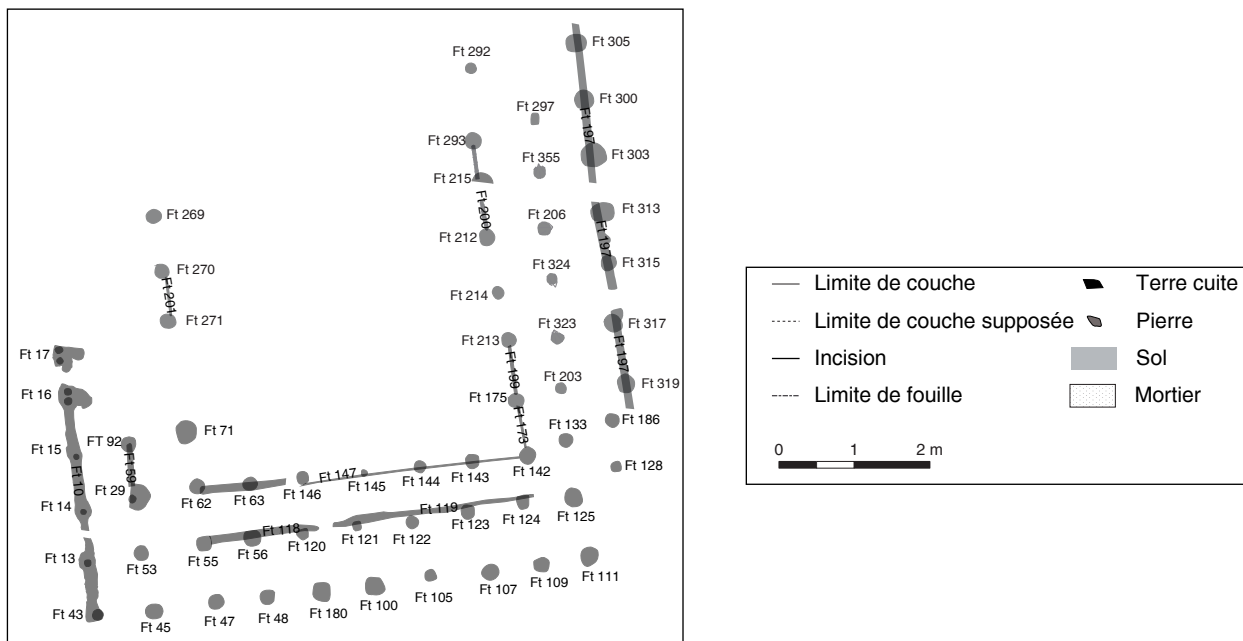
Ft 305
Ft 292
Ft 300
Ft 297
Ft 197
Ft 293
Ft 355
Ft 303
Ft 215
Ft 200
Ft 313
Ft 269
Ft 206
Ft 197
Ft 212
Ft 270
Ft 315
Ft 324
Ft 201
Ft 214
Ft 271
Ft 323
Ft 317
Ft 213
Ft 17
Ft 197
Ft 199
Ft 203
Ft 16
Ft 319
Ft 175
Ft 173
Ft 133
Ft 186
Ft 71
Ft 92
Ft 15
Ft 69
Ft 142
Ft 128
Ft 147
Ft 110
Ft 143
Ft 145
Ft 144
Ft 29
Ft 62
Ft 63
Ft 146
Ft 14
Ft 119
Ft 125
Ft 124
Ft 118
Ft 123
Ft 121
Ft 122
Ft 120
Ft 55
Ft 56
Ft 13
Ft 53
Ft 111
Ft 109
Ft 107
Ft 105
Ft 100
Ft 180
Ft 43
Ft 48
Ft 47
Ft 45

Limite de couche
Terre cuite
Limite de couche supposée
Pierre
Incision
Sol
Limite de fouille
Mortier
0 1 2 m